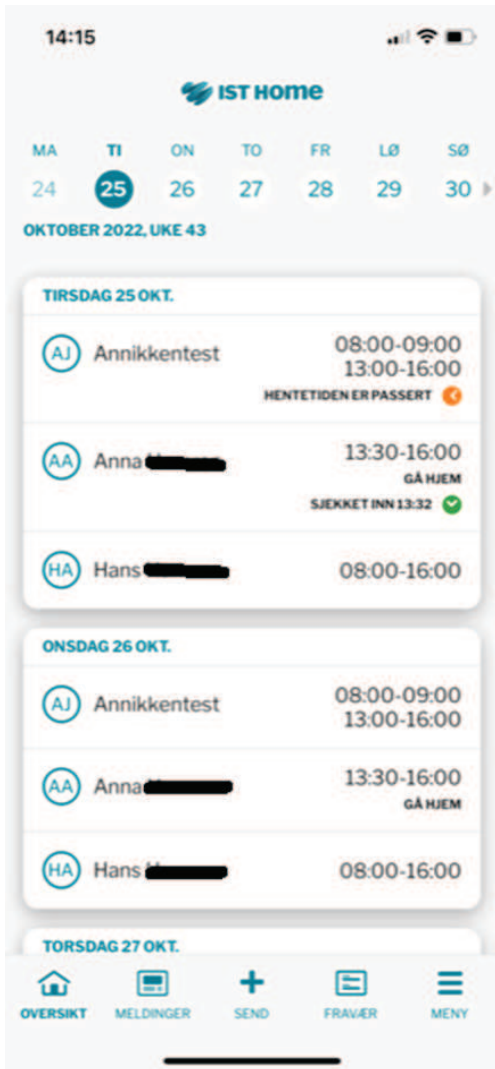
14:15

IST HOME

MA 24
TI 25
ON 26
TO 27
FR 28
LØ 29
SØ 30

OKTOBER 2022, UKE 43

TIRSDAG 25 OKT.

AJ Annikkentest 08:00-09:00 13:00-16:00
HENTETIDEN ER PASSERT

AA Anna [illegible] 13:30-16:00
GÅ HJEM
SJEKKET INN 13:32

HA Hans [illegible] 08:00-16:00

ONSDAG 26 OKT.

AJ Annikkentest 08:00-09:00 13:00-16:00

AA Anna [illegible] 13:30-16:00
GÅ HJEM

HA Hans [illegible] 08:00-16:00

TORSDAG 27 OKT.

OVERSIKT
MELDINGER
SEND
FRAVÆR
MENY